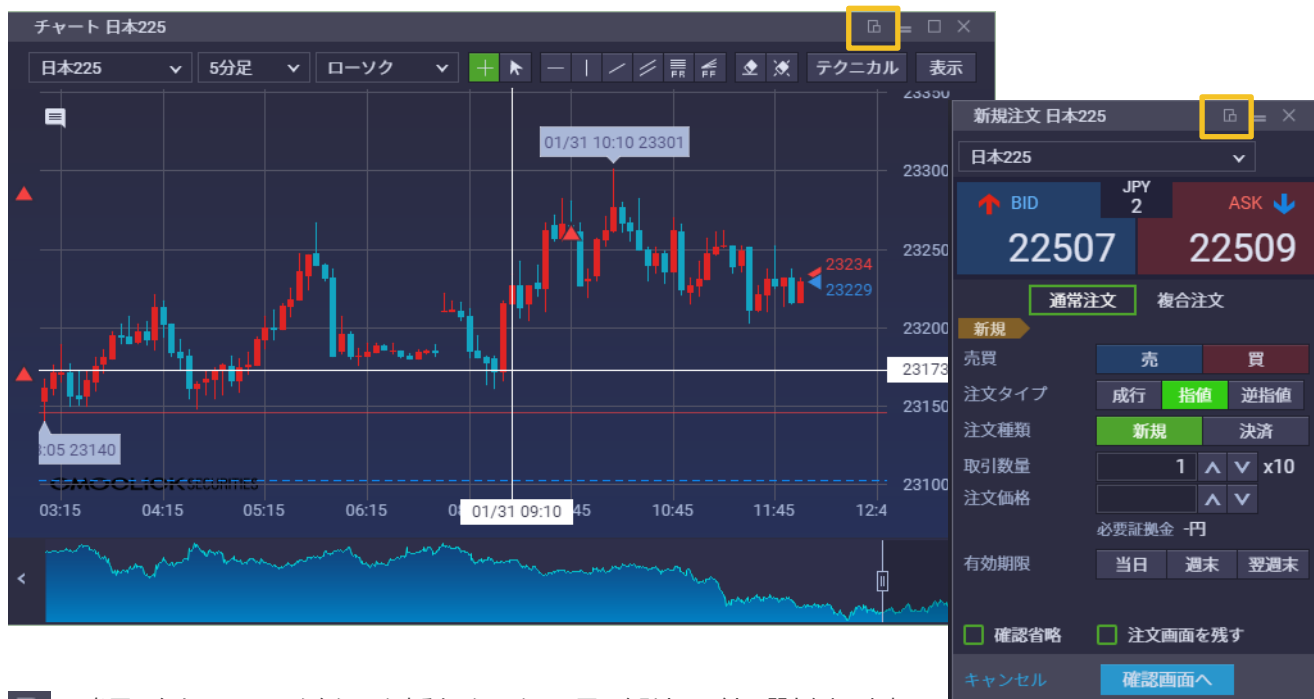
チャート 日本225

日本225
5分足
ローソク
テクニカル
表示

23350
01/31 10:10 23301
23300
23250
23234
23229
23200
23173
23150
:05 23140
GMOCLICK SECURITIES
23100
03:15
04:15
05:15
06:15
01/31 09:10
45
10:45
11:45
12:4

新規注文 日本225
日本225
BID
JPY
2
ASK
22507
22509
通常注文
複合注文
新規
売買
売
買
注文タイプ
成行
指値
逆指値
注文種類
新規
決済
取引数量
1
x10
注文価格
必要証拠金 -円
有効期限
当日
週末
翌週末
確認省略
注文画面を残す
キャンセル
確認画面へ